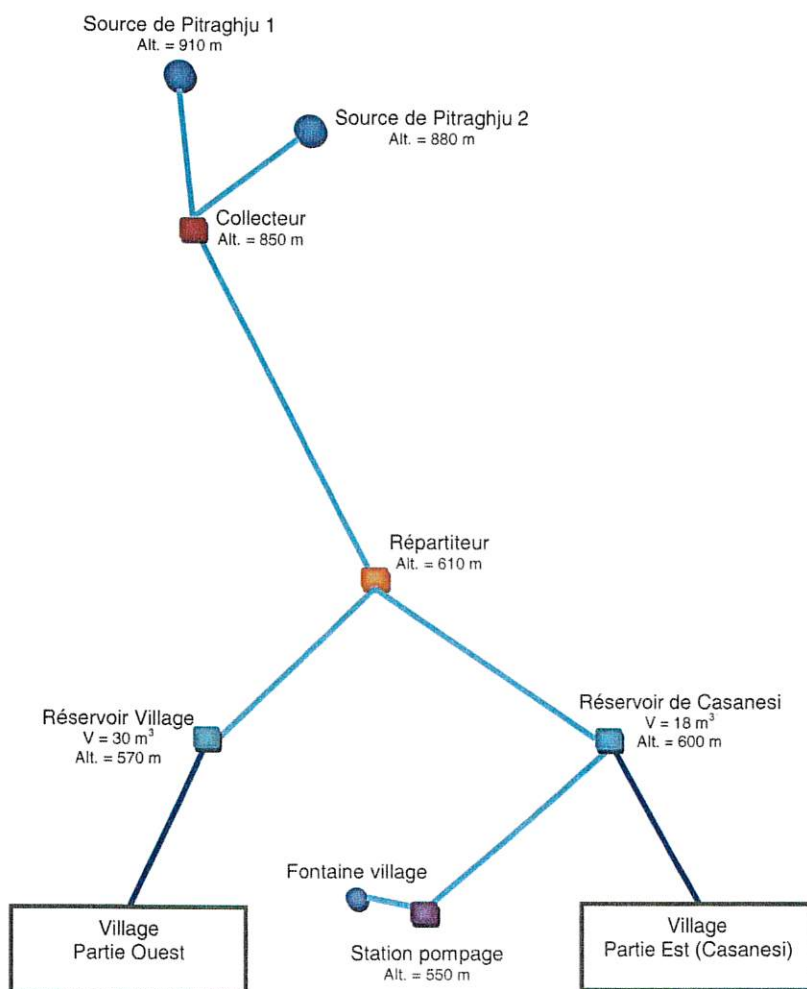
Source de Pitraghju 1
Alt. = 910 m

Source de Pitraghju 2
Alt. = 880 m

Collecteur
Alt. = 850 m

Répartiteur
Alt. = 610 m

Réservoir Village
V = 30 $m^3$
Alt. = 570 m

Réservoir de Casanesi
V = 18 $m^3$
Alt. = 600 m

Fontaine village

Village
Partie Ouest

Station pompage
Alt. = 550 m

Village
Partie Est (Casanesi)